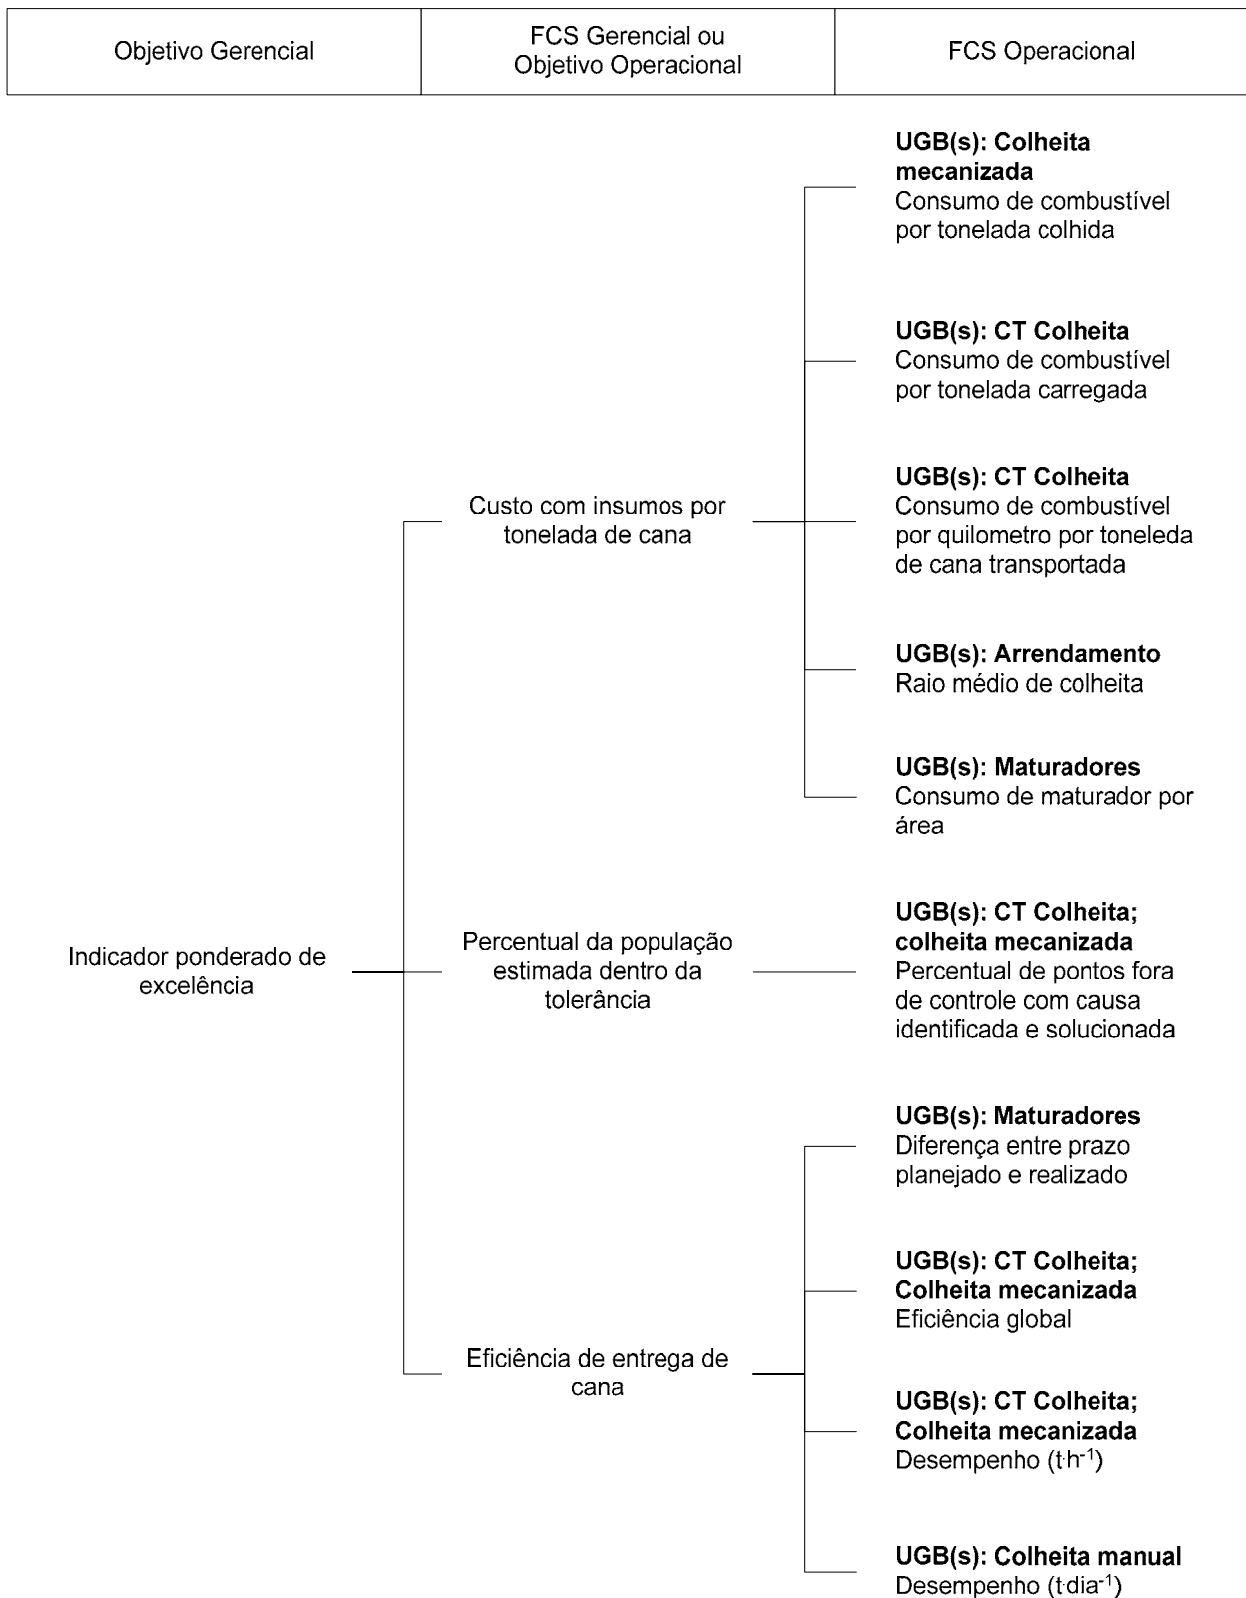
| Objetivo Gerencial | FCS Gerencial ou Objetivo Operacional | FCS Operacional |
|---|---|---|

Indicador ponderado de excelência

Custo com insumos por tonelada de cana

UGB(s): Colheita mecanizada
Consumo de combustível por tonelada colhida

UGB(s): CT Colheita
Consumo de combustível por tonelada carregada

UGB(s): CT Colheita
Consumo de combustível por quilometro por toneleda de cana transportada

UGB(s): Arrendamento
Raio médio de colheita

UGB(s): Maturadores
Consumo de maturador por área

Percentual da população estimada dentro da tolerância

UGB(s): CT Colheita; colheita mecanizada
Percentual de pontos fora de controle com causa identificada e solucionada

Eficiência de entrega de cana

UGB(s): Maturadores
Diferença entre prazo planejado e realizado

UGB(s): CT Colheita; Colheita mecanizada
Eficiência global

UGB(s): CT Colheita; Colheita mecanizada
Desempenho ($t{\cdot}h^{-1}$)

UGB(s): Colheita manual
Desempenho ($t{\cdot}dia^{-1}$)